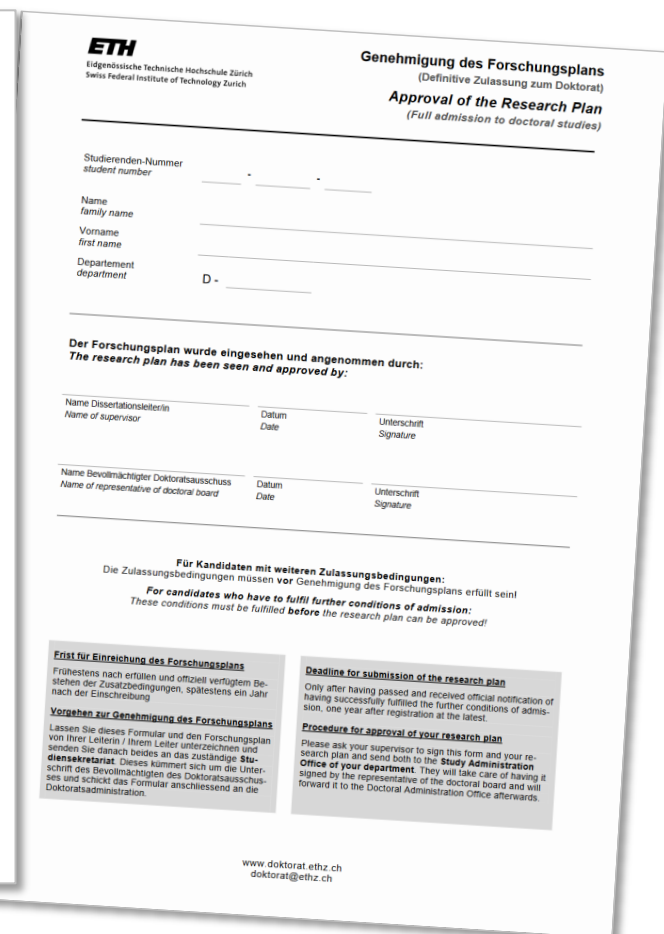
ETH
Eidgenössische Technische Hochschule Zürich
Swiss Federal Institute of Technology Zurich

Genehmigung des Forschungsplans
(Definitive Zulassung zum Doktorat)
Approval of the Research Plan
(Full admission to doctoral studies)

Studierenden-Nummer
student number
- -

Name
family name

Vorname
first name

Departement
department
D -

Der Forschungsplan wurde eingesehen und angenommen durch:
The research plan has been seen and approved by:

Name Dissertationsleiter/in
Name of supervisor
Datum
Date
Unterschrift
Signature

Name Bevollmächtigter Doktoratsausschuss
Name of representative of doctoral board
Datum
Date
Unterschrift
Signature

Für Kandidaten mit weiteren Zulassungsbedingungen:
Die Zulassungsbedingungen müssen vor Genehmigung des Forschungsplans erfüllt sein!

For candidates who have to fulfil further conditions of admission:
These conditions must be fulfilled before the research plan can be approved!

Frist für Einreichung des Forschungsplans
Frühestens nach erfüllen und offiziell verfügtem Bestehen der Zusatzbedingungen, spätestens ein Jahr nach der Einschreibung

Vorgehen zur Genehmigung des Forschungsplans
Lassen Sie dieses Formular und den Forschungsplan von Ihrer Leiterin / Ihrem Leiter unterzeichnen und senden Sie danach beides an das zuständige Studiensekretariat. Dieses kümmert sich um die Unterschrift des Bevollmächtigten des Doktoratsausschusses und schickt das Formular anschliessend an die Doktoratsadministration.

Deadline for submission of the research plan
Only after having passed and received official notification of having successfully fulfilled the further conditions of admission, one year after registration at the latest.

Procedure for approval of your research plan
Please ask your supervisor to sign this form and your research plan and send both to the Study Administration Office of your department. They will take care of having it signed by the representative of the doctoral board and will forward it to the Doctoral Administration Office afterwards.

www.doktorat.ethz.ch
doktorat@ethz.ch